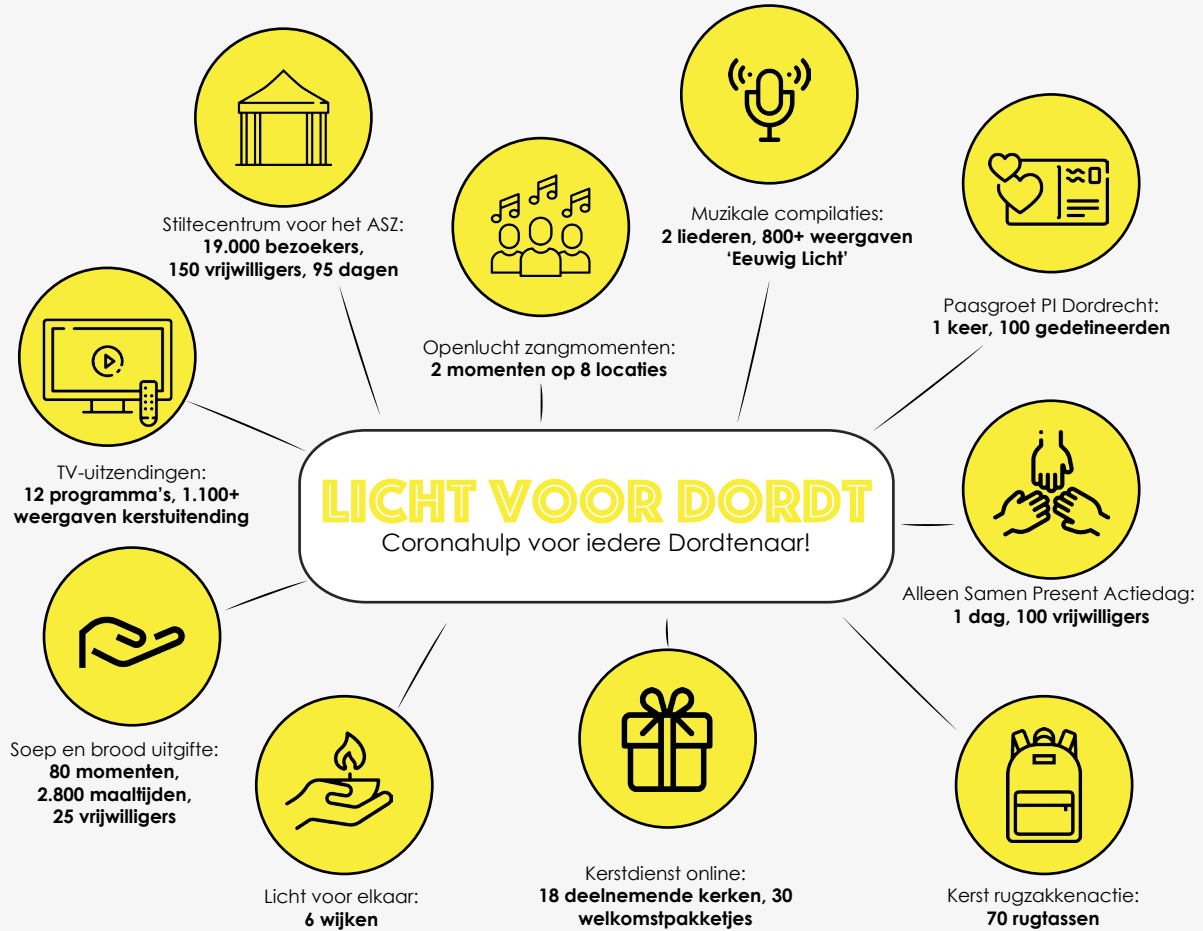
Stiltecentrum voor het ASZ:
**19.000 bezoekers, 150 vrijwilligers, 95 dagen**

Openlucht zangmomenten:
**2 momenten op 8 locaties**

Muzikale compilaties:
**2 liederen, 800+ weergaven 'Eeuwig Licht'**

Paasgroet PI Dordrecht:
**1 keer, 100 gedetineerden**

TV-uitzendingen:
**12 programma's, 1.100+ weergaven kerstuitending**

LICHT VOOR DORDT
Coronahulp voor iedere Dordtenaar!

Alleen Samen Present Actiedag:
**1 dag, 100 vrijwilligers**

Soep en brood uitgifte:
**80 momenten, 2.800 maaltijden, 25 vrijwilligers**

Licht voor elkaar:
**6 wijken**

Kerstdienst online:
**18 deelnemende kerken, 30 welkomstpakketjes**

Kerst rugzakkenactie:
**70 rugtassen**